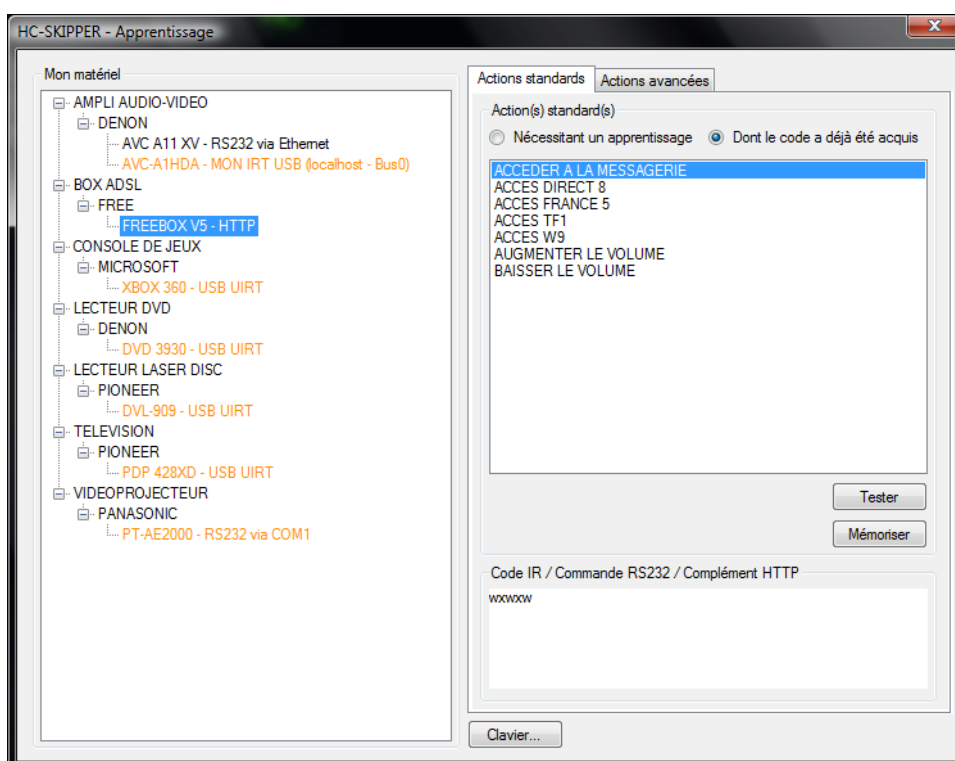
HC-SKIPPER - Apprentissage

x

Mon matériel

AMPLI AUDIO-VIDEO
DENON
AVC A11 XV - RS232 via Ethernet
AVC-A1HDA - MON IRT USB (localhost - Bus0)
BOX ADSL
FREE
FREEBOX V5 - HTTP
CONSOLE DE JEUX
MICROSOFT
XBOX 360 - USB UIRT
LECTEUR DVD
DENON
DVD 3930 - USB UIRT
LECTEUR LASER DISC
PIONEER
DVL-909 - USB UIRT
TELEVISION
PIONEER
PDP 428XD - USB UIRT
VIDEOPROJECTEUR
PANASONIC
PT-AE2000 - RS232 via COM1

Actions standards | Actions avancées

Action(s) standard(s)

Nécessitant un apprentissage
Dont le code a déjà été acquis

ACCEDER A LA MESSAGERIE
ACCES DIRECT 8
ACCES FRANCE 5
ACCES TF1
ACCES W9
AUGMENTER LE VOLUME
BAISSER LE VOLUME

Tester

Mémoriser

Code IR / Commande RS232 / Complément HTTP

wxwxw

Clavier...